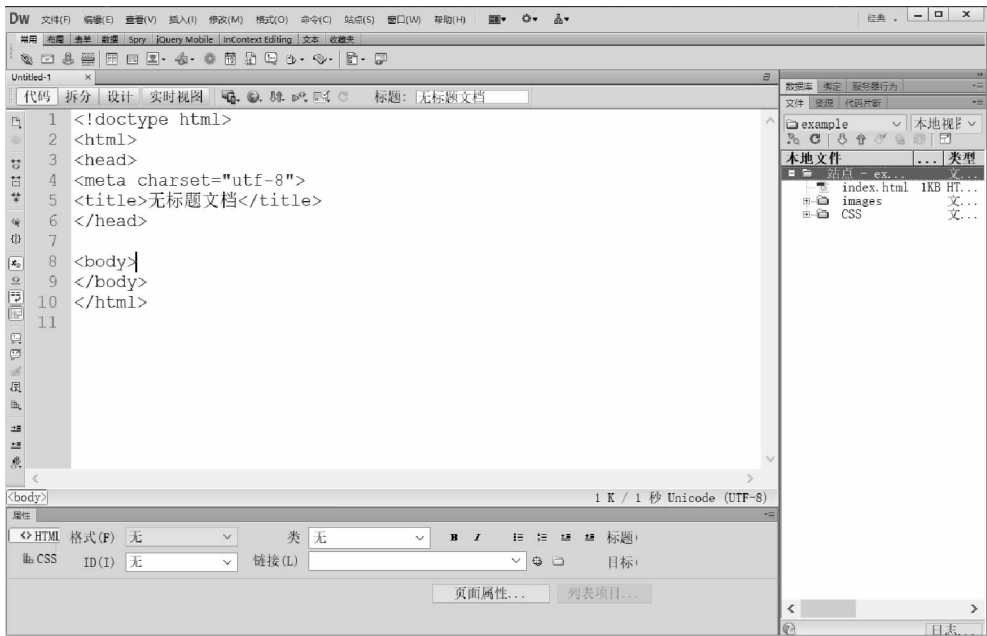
DW 文件(F) 编辑(E) 查看(V) 插入(I) 修改(M) 格式(O) 命令(C) 站点(S) 窗口(W) 帮助(H)

经典

常用 布局 表单 数据 Spry jQuery Mobile InContext Editing 文本 收藏夹

Untitled-1 ×

代码 拆分 设计 实时视图 标题: 无标题文档

1 <!doctype html>
2 <html>
3 <head>
4 <meta charset="utf-8">
5 <title>无标题文档</title>
6 </head>
7
8 <body>
9 </body>
10 </html>
11

<body>

1 K / 1 秒 Unicode (UTF-8)

属性

<> HTML 格式(F) 无 类 无 B I 标题

CSS ID(I) 无 链接(L) 目标

页面属性... 列表项目...

数据库 绑定 服务器行为

文件 资源 代码片断

example 本地视图

本地文件 类型

站点 - ex... 文...

index.html 1KB HT...

images 文...

CSS 文...

日志...